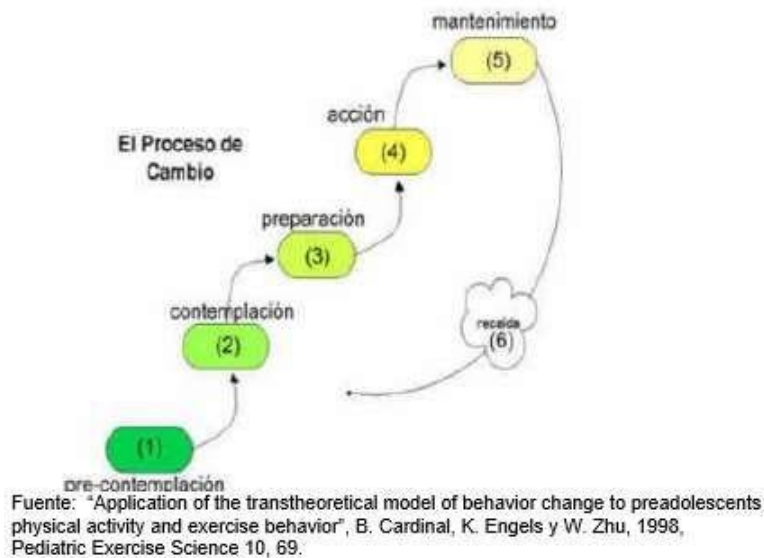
El Proceso de Cambio

mantenimiento
(5)

acción
(4)

preparación
(3)

contemplación
(2)

(1)
pre-contemplación

recaída
(6)

Fuente: "Application of the transtheoretical model of behavior change to preadolescents physical activity and exercise behavior", B. Cardinal, K. Engels y W. Zhu, 1998, Pediatric Exercise Science 10, 69.